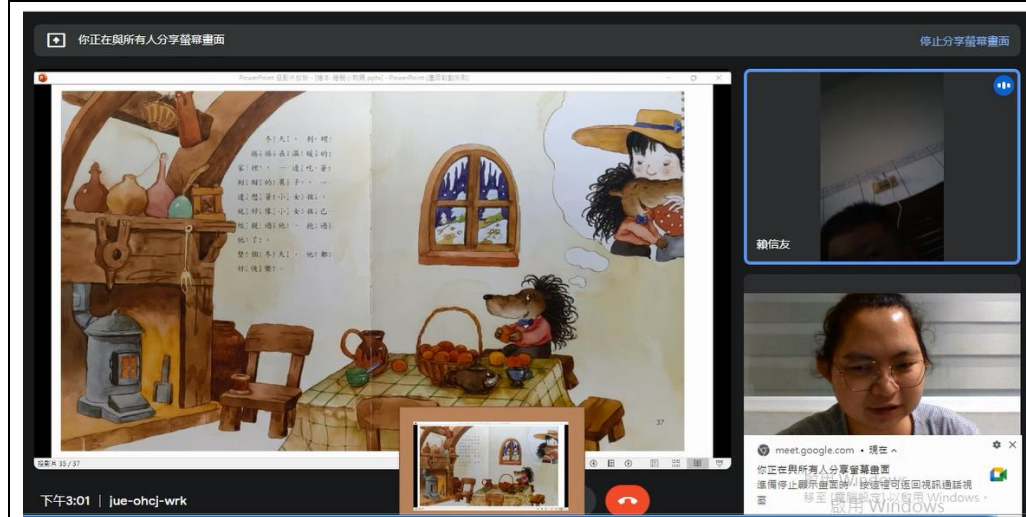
你正在與所有人分享螢幕畫面

停止分享螢幕畫面

PowerPoint 投影片放映 - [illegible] - PowerPoint

冬天了，一刺一蝟
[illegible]

37

投影片 35 / 37

賴信友

meet.google.com • 現在

你正在與所有人分享螢幕畫面

準備停止顯示畫面時，按這裡可返回視訊通話視窗

啟用 Windows

移至 [設定] 以啟用 Windows。

下午3:01 | jue-ohcj-wrk